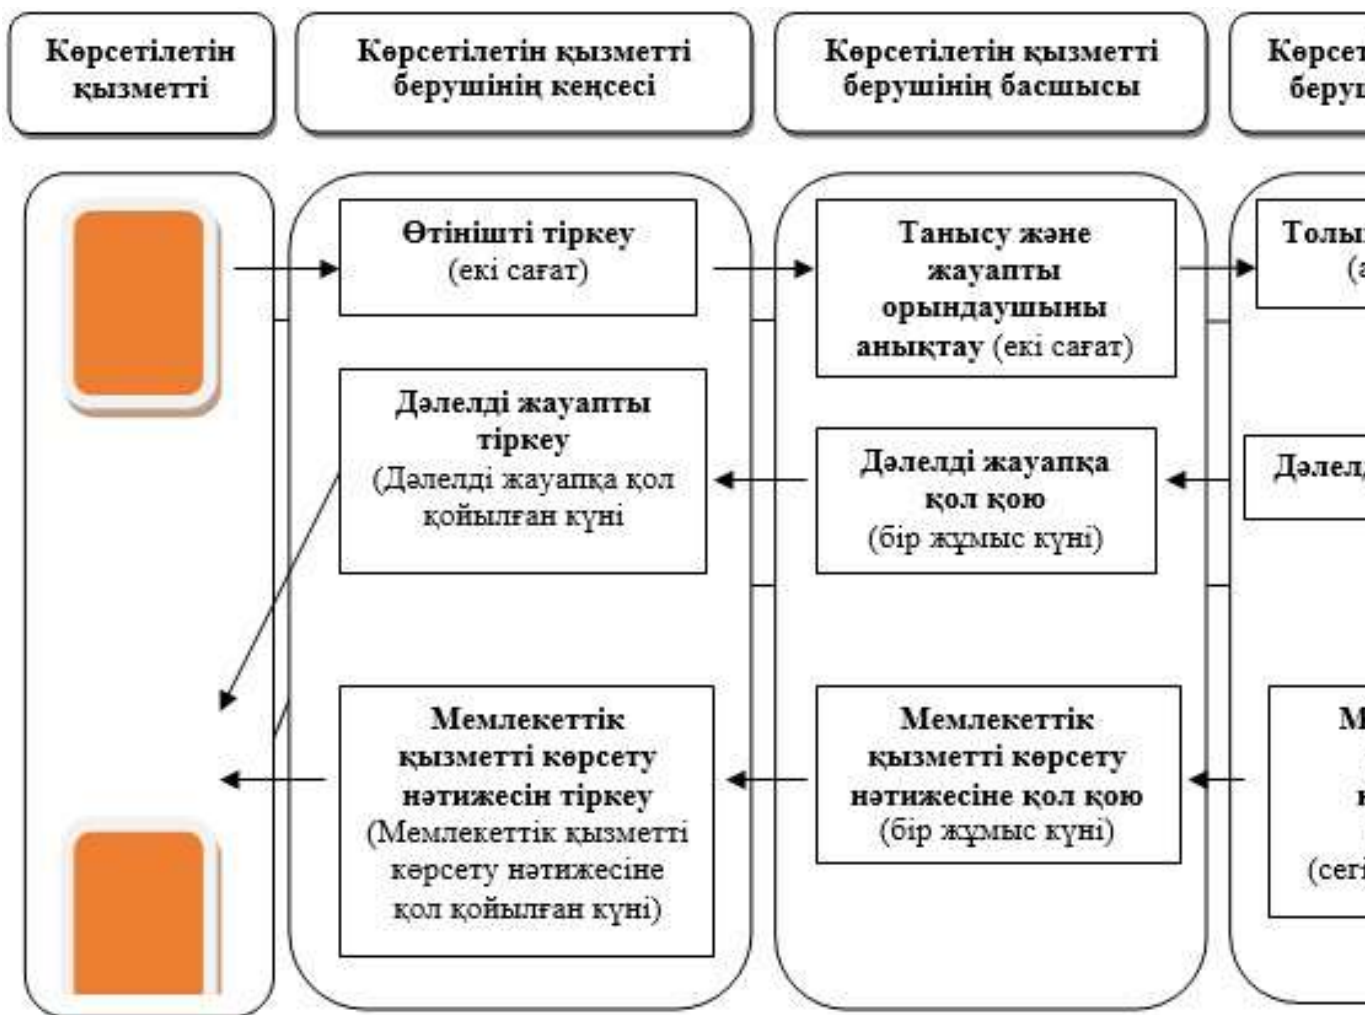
Көрсетілетін қызметті

Көрсетілетін қызметті берушінің кеңсесі

Көрсетілетін қызметті берушінің басшысы

Көрсет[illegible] беру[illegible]

Өтінішті тіркеу (екі сағат)

Танысу және жауапты орындаушыны анықтау (екі сағат)

Толы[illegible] (а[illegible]

Дәлелді жауапты тіркеу (Дәлелді жауапқа қол қойылған күні

Дәлелді жауапқа қол қою (бір жұмыс күні)

Дәлел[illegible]

Мемлекеттік қызметті көрсету нәтижесін тіркеу (Мемлекеттік қызметті көрсету нәтижесіне қол қойылған күні)

Мемлекеттік қызметті көрсету нәтижесіне қол қою (бір жұмыс күні)

М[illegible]

к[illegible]

(сегі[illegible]